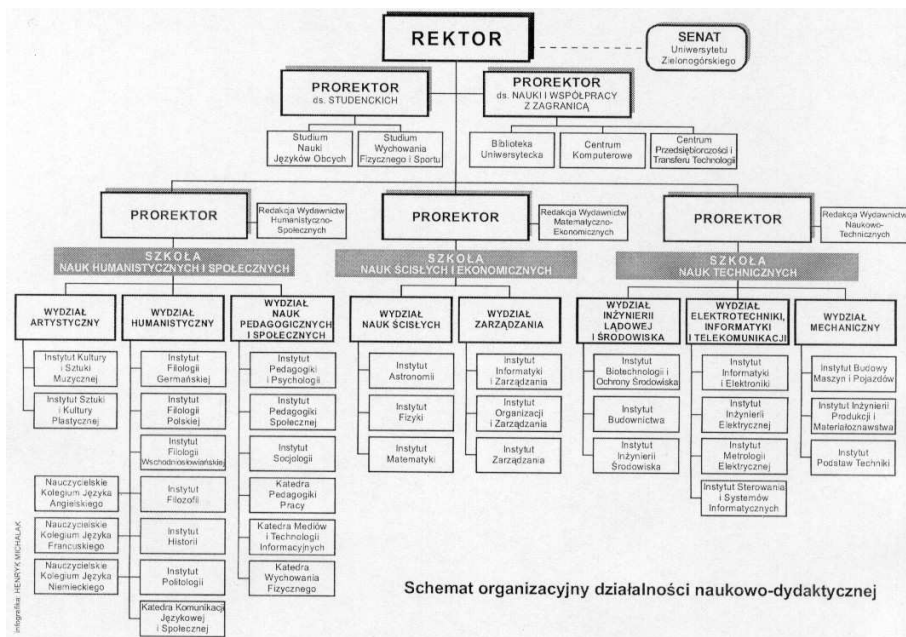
REKTOR

SENAT Uniwersytetu Zielonogórskiego

PROREKTOR ds. STUDENCKICH

PROREKTOR ds. NAUKI I WSPÓŁPRACY Z ZAGRANICĄ

Studium Nauki Języków Obcych

Studium Wychowania Fizycznego i Sportu

Biblioteka Uniwersytecka

Centrum Komputerowe

Centrum Przedsiębiorczości i Transferu Technologii

PROREKTOR

Redakcja Wydawnictw Humanistyczno-Społecznych

PROREKTOR

Redakcja Wydawnictw Matematyczno-Ekonomicznych

PROREKTOR

Redakcja Wydawnictw Naukowo-Technicznych

SZKOŁA NAUK HUMANISTYCZNYCH I SPOŁECZNYCH

SZKOŁA NAUK ŚCISŁYCH I EKONOMICZNYCH

SZKOŁA NAUK TECHNICZNYCH

WYDZIAŁ ARTYSTYCZNY

Instytut Kultury i Sztuki Muzycznej

Instytut Sztuki i Kultury Plastycznej

WYDZIAŁ HUMANISTYCZNY

Instytut Filologii Germańskiej

Instytut Filologii Polskiej

Instytut Filologii Wschodniosłowiańskiej

Instytut Filozofii

Instytut Historii

Instytut Politologii

Katedra Komunikacji Językowej i Społecznej

Nauczycielskie Kolegium Języka Angielskiego

Nauczycielskie Kolegium Języka Francuskiego

Nauczycielskie Kolegium Języka Niemieckiego

WYDZIAŁ NAUK PEDAGOGICZNYCH I SPOŁECZNYCH

Instytut Pedagogiki i Psychologii

Instytut Pedagogiki Społecznej

Instytut Socjologii

Katedra Pedagogiki Pracy

Katedra Mediów i Technologii Informacyjnych

Katedra Wychowania Fizycznego

WYDZIAŁ NAUK ŚCISŁYCH

Instytut Astronomii

Instytut Fizyki

Instytut Matematyki

WYDZIAŁ ZARZĄDZANIA

Instytut Informatyki i Zarządzania

Instytut Organizacji i Zarządzania

Instytut Zarządzania

WYDZIAŁ INŻYNIERII LĄDOWEJ I ŚRODOWISKA

Instytut Biotechnologii i Ochrony Środowiska

Instytut Budownictwa

Instytut Inżynierii Środowiska

WYDZIAŁ ELEKTROTECHNIKI, INFORMATYKI I TELEKOMUNIKACJI

Instytut Informatyki i Elektroniki

Instytut Inżynierii Elektrycznej

Instytut Metrologii Elektrycznej

Instytut Sterowania i Systemów Informatycznych

WYDZIAŁ MECHANICZNY

Instytut Budowy Maszyn i Pojazdów

Instytut Inżynierii Produkcji i Materiałoznawstwa

Instytut Podstaw Techniki

infografika: HENRYK MICHALAK

Schemat organizacyjny działalności naukowo-dydaktycznej